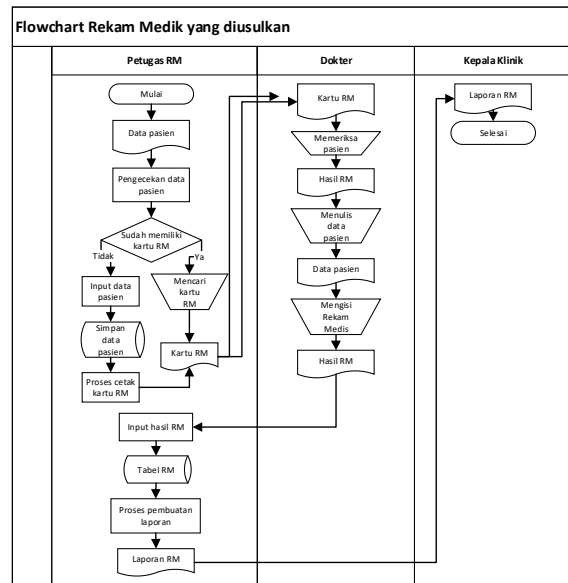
Flowchart Rekam Medik yang diusulkan

Petugas RM

Mulai

Data pasien

Pengecekan data pasien

Sudah memiliki kartu RM

Tidak

Ya

Input data pasien

Mencari kartu RM

Simpan data pasien

Kartu RM

Proses cetak kartu RM

Input hasil RM

Tabel RM

Proses pembuatan laporan

Laporan RM

Dokter

Kartu RM

Memeriksa pasien

Hasil RM

Menulis data pasien

Data pasien

Mengisi Rekam Medis

Hasil RM

Kepala Klinik

Laporan RM

Selesai